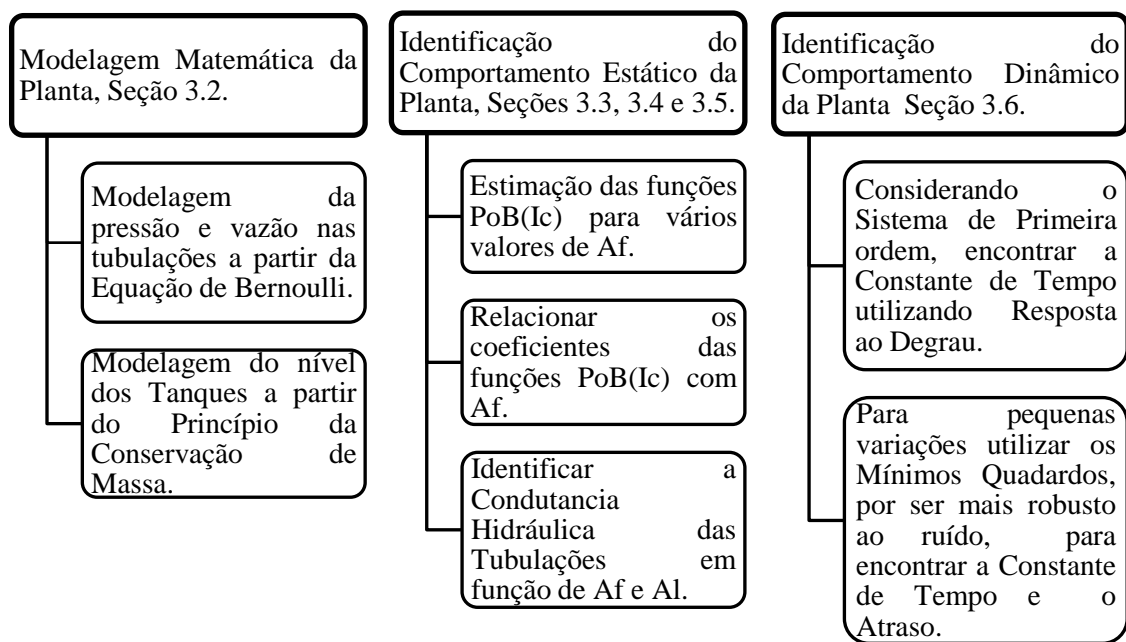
Modelagem Matemática da Planta, Seção 3.2.

Modelagem da pressão e vazão nas tubulações a partir da Equação de Bernoulli.

Modelagem do nível dos Tanques a partir do Princípio da Conservação de Massa.

Identificação do Comportamento Estático da Planta, Seções 3.3, 3.4 e 3.5.

Estimação das funções PoB(Ic) para vários valores de Af.

Relacionar os coeficientes das funções PoB(Ic) com Af.

Identificar a Condutancia Hidráulica das Tubulações em função de Af e Al.

Identificação do Comportamento Dinâmico da Planta Seção 3.6.

Considerando o Sistema de Primeira ordem, encontrar a Constante de Tempo utilizando Resposta ao Degrau.

Para pequenas variações utilizar os Mínimos Quadardos, por ser mais robusto ao ruído, para encontrar a Constante de Tempo e o Atraso.